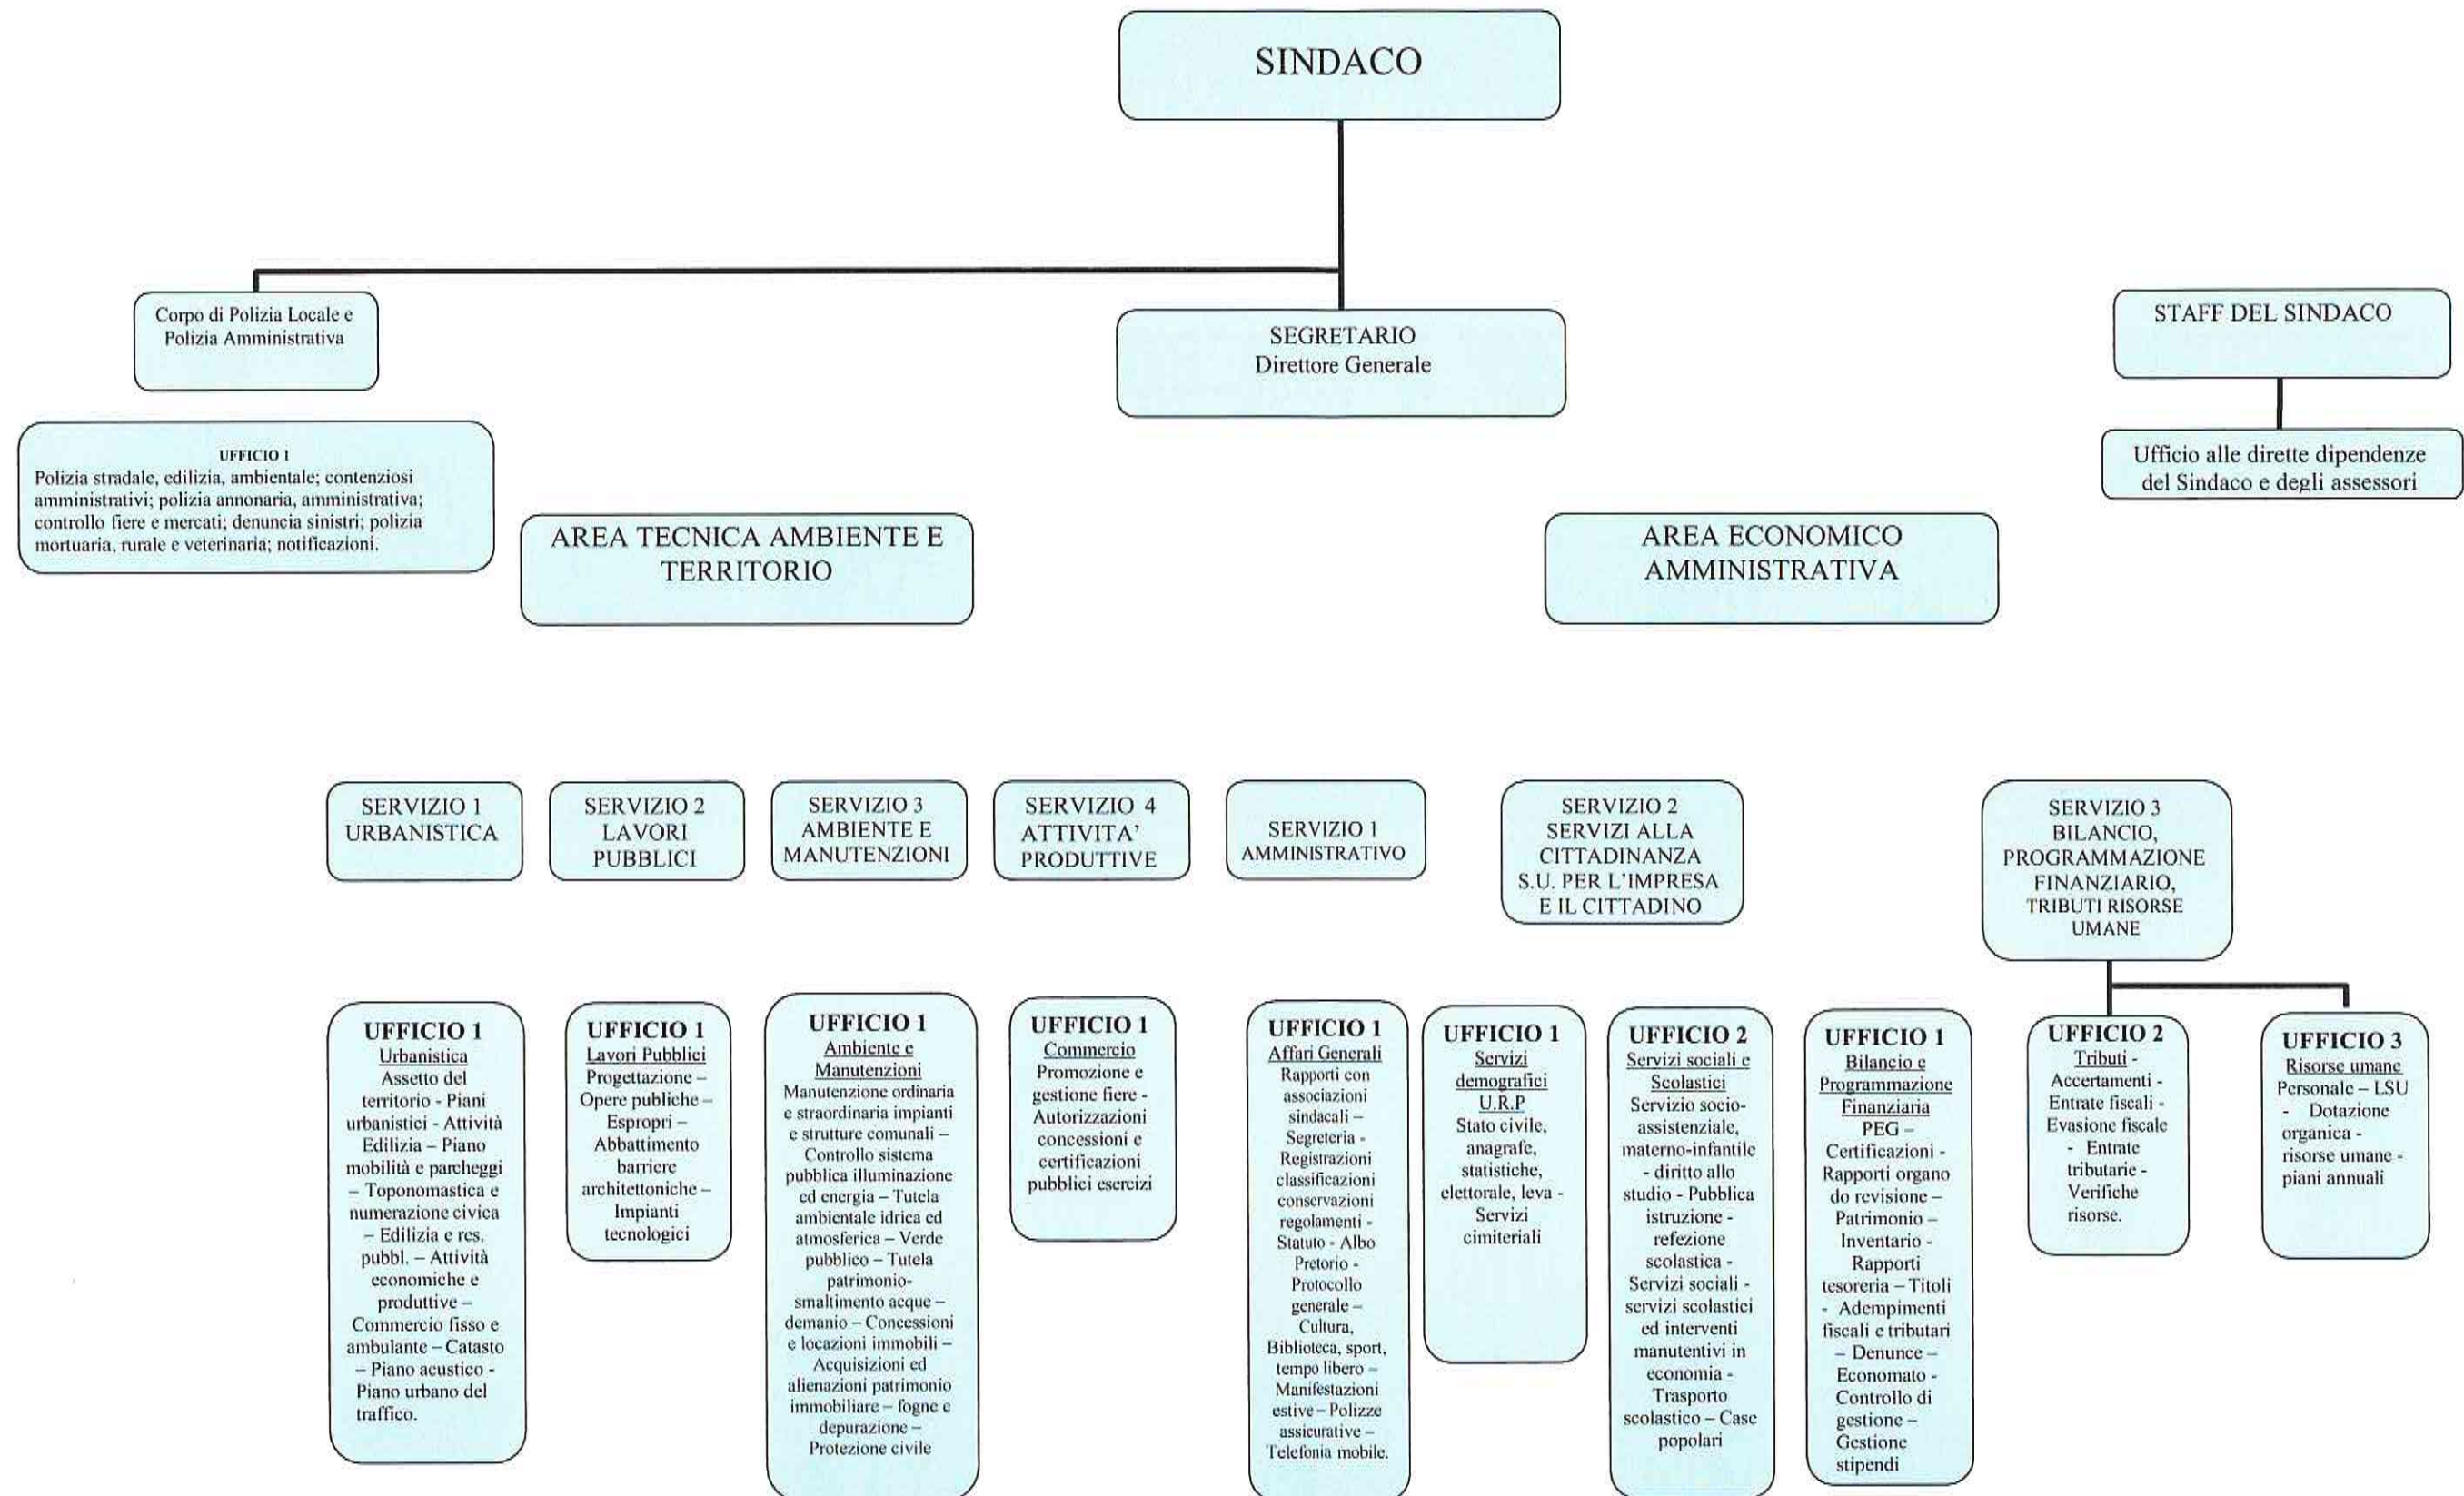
SINDACO

Corpo di Polizia Locale e Polizia Amministrativa

SEGRETARIO
Direttore Generale

STAFF DEL SINDACO

UFFICIO 1
Polizia stradale, edilizia, ambientale; contenziosi amministrativi; polizia annonaria, amministrativa; controllo fiere e mercati; denuncia sinistri; polizia mortuaria, rurale e veterinaria; notificazioni.

Ufficio alle dirette dipendenze del Sindaco e degli assessori

AREA TECNICA AMBIENTE E TERRITORIO

AREA ECONOMICO AMMINISTRATIVA

SERVIZIO 1
URBANISTICA

SERVIZIO 2
LAVORI PUBBLICI

SERVIZIO 3
AMBIENTE E MANUTENZIONI

SERVIZIO 4
ATTIVITA' PRODUTTIVE

SERVIZIO 1
AMMINISTRATIVO

SERVIZIO 2
SERVIZI ALLA CITTADINANZA
S.U. PER L'IMPRESA E IL CITTADINO

SERVIZIO 3
BILANCIO, PROGRAMMAZIONE FINANZIARIO, TRIBUTI RISORSE UMANE

UFFICIO 1
Urbanistica
Assetto del territorio - Piani urbanistici - Attività Edilizia – Piano mobilità e parcheggi – Toponomastica e numerazione civica – Edilizia e res. pubbl. – Attività economiche e produttive – Commercio fisso e ambulante – Catasto – Piano acustico - Piano urbano del traffico.

UFFICIO 1
Lavori Pubblici
Progettazione – Opere pubbliche – Espropri – Abbattimento barriere architettoniche – Impianti tecnologici

UFFICIO 1
Ambiente e Manutenzioni
Manutenzione ordinaria e straordinaria impianti e strutture comunali – Controllo sistema pubblica illuminazione ed energia – Tutela ambientale idrica ed atmosferica – Verde pubblico – Tutela patrimonio-smaltimento acque – demanio – Concessioni e locazioni immobili – Acquisizioni ed alienazioni patrimonio immobiliare – fogne e depurazione – Protezione civile

UFFICIO 1
Commercio
Promozione e gestione fiere - Autorizzazioni concessioni e certificazioni pubblici esercizi

UFFICIO 1
Affari Generali
Rapporti con associazioni sindacali – Segreteria - Registrazioni classificazioni conservazioni regolamenti - Statuto - Albo Pretorio - Protocollo generale – Cultura, Biblioteca, sport, tempo libero – Manifestazioni estive – Polizze assicurative – Telefonia mobile.

UFFICIO 1
Servizi demografici
U.R.P
Stato civile, anagrafe, statistiche, elettorale, leva - Servizi cimiteriali

UFFICIO 2
Servizi sociali e Scolastici
Servizio socio-assistenziale, materno-infantile - diritto allo studio - Pubblica istruzione - refezione scolastica - Servizi sociali - servizi scolastici ed interventi manutentivi in economia - Trasporto scolastico – Case popolari

UFFICIO 1
Bilancio e Programmazione Finanziaria
PEG – Certificazioni - Rapporti organo do revisione – Patrimonio – Inventario - Rapporti tesoreria – Titoli - Adempimenti fiscali e tributari – Denunce – Economato - Controllo di gestione – Gestione stipendi

UFFICIO 2
Tributi -
Accertamenti - Entrate fiscali - Evasione fiscale - Entrate tributarie - Verifiche risorse.

UFFICIO 3
Risorse umane
Personale – LSU - Dotazione organica - risorse umane - piani annuali